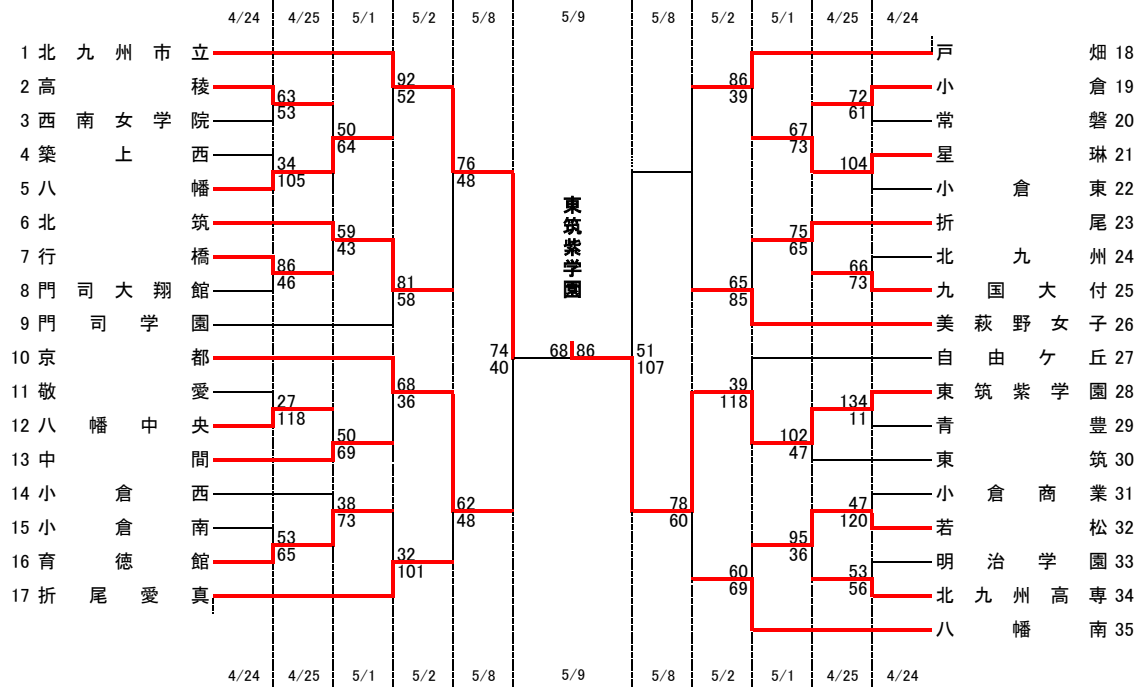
4/24 4/25 5/1 5/2 5/8 5/9 5/8 5/2 5/1 4/25 4/24

1 北九州市立
2 高稜
3 西南女学院
4 築上西
5 八幡
6 北筑
7 行橋
8 門司大翔館
9 門司学園
10 京都
11 敬愛
12 八幡中央
13 中間
14 小倉西
15 小倉南
16 育徳館
17 折尾愛真

63
53
34
105
86
46
27
118
53
65

50
64
59
43
50
69
38
73

92
52
81
58
68
36
32
101

76
48
62
48

74
40

68 86

東筑紫学園

51
107

78
60

86
39
65
85
39
118
60
69

67
73
75
65
102
47
95
36

72
61
104
66
73
134
11
47
120
53
56

戸畑 18
小倉 19
常磐 20
星琳 21
小倉東 22
折尾 23
北九州 24
九国大付 25
美萩野女子 26
自由ケ丘 27
東筑紫学園 28
青豊 29
東筑 30
小倉商業 31
若松 32
明治学園 33
北九州高専 34
八幡南 35

4/24 4/25 5/1 5/2 5/8 5/9 5/8 5/2 5/1 4/25 4/24